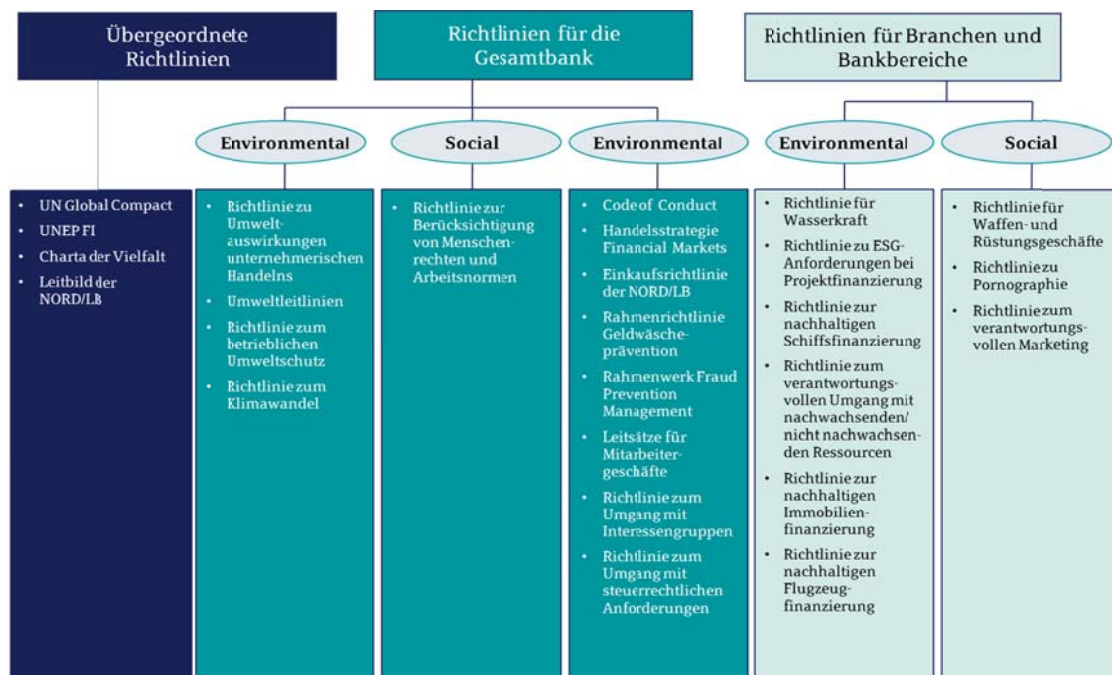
Übergeordnete Richtlinien

Richtlinien für die Gesamtbank

Richtlinien für Branchen und Bankbereiche

Environmental

Social

Environmental

Environmental

Social

- UN Global Compact
- UNEP FI
- Charta der Vielfalt
- Leitbild der NORD/LB

- Richtlinie zu Umweltauswirkungen unternehmerischen Handelns
- Umweltleitlinien
- Richtlinie zum betrieblichen Umweltschutz
- Richtlinie zum Klimawandel

- Richtlinie zur Berücksichtigung von Menschenrechten und Arbeitsnormen

- Code of Conduct
- Handelsstrategie Financial Markets
- Einkaufsrichtlinie der NORD/LB
- Rahmenrichtlinie Geldwäscheprävention
- Rahmenwerk Fraud Prevention Management
- Leitsätze für Mitarbeitergeschäfte
- Richtlinie zum Umgang mit Interessengruppen
- Richtlinie zum Umgang mit steuerrechtlichen Anforderungen

- Richtlinie für Wasserkraft
- Richtlinie zu ESG-Anforderungen bei Projektfinanzierung
- Richtlinie zur nachhaltigen Schiffsfinanzierung
- Richtlinie zum verantwortungsvollen Umgang mit nachwachsenden/ nicht nachwachsenden Ressourcen
- Richtlinie zur nachhaltigen Immobilienfinanzierung
- Richtlinie zur nachhaltigen Flugzeugfinanzierung

- Richtlinie für Waffen- und Rüstungsgeschäfte
- Richtlinie zu Pornographie
- Richtlinie zum verantwortungsvollen Marketing